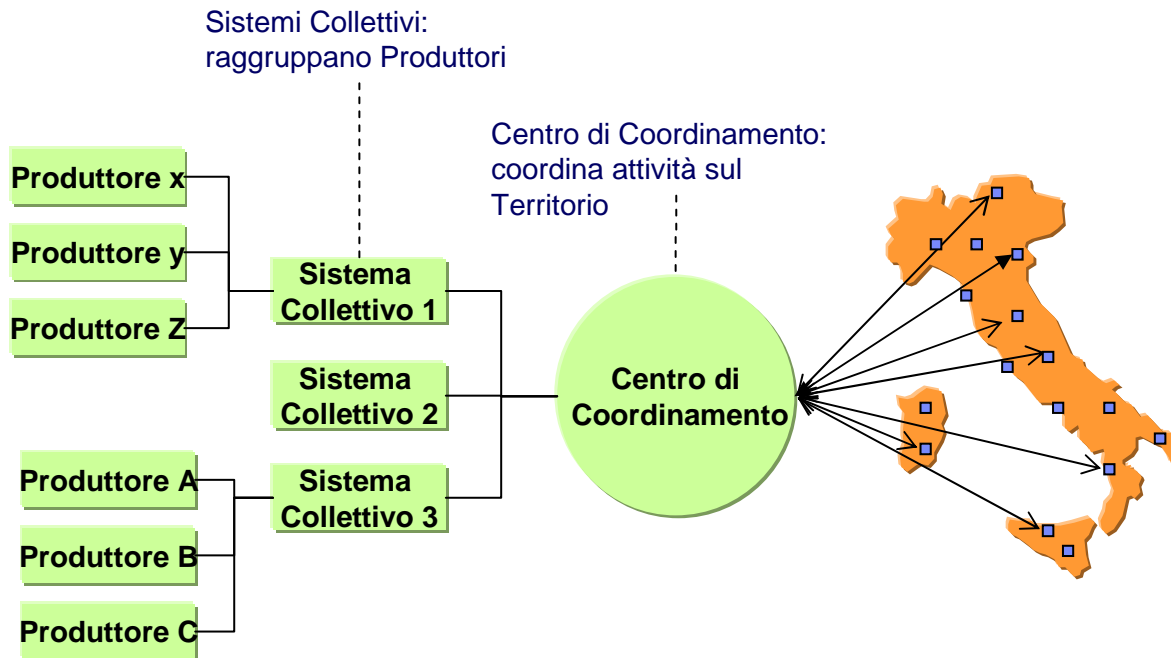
Sistemi Collettivi: raggruppano Produttori

Centro di Coordinamento: coordina attività sul Territorio

Produttore x

Produttore y

Produttore Z

Sistema Collettivo 1

Sistema Collettivo 2

Produttore A

Produttore B

Produttore C

Sistema Collettivo 3

Centro di Coordinamento